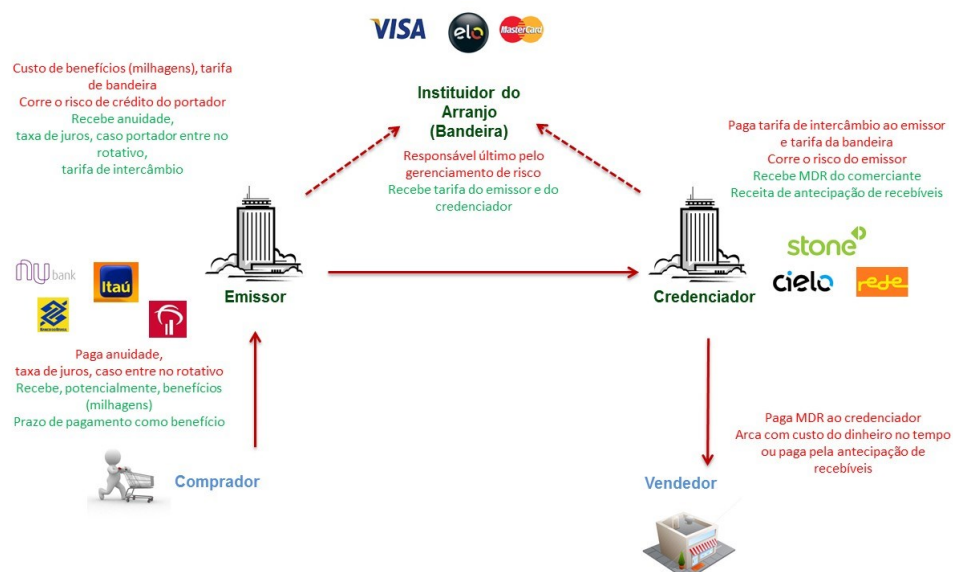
VISA elo MasterCard

Custo de benefícios (milhagens), tarifa de bandeira
Corre o risco de crédito do portador
Recebe anuidade, taxa de juros, caso portador entre no rotativo, tarifa de intercâmbio

Instituidor do Arranjo (Bandeira)
Responsável último pelo gerenciamento de risco
Recebe tarifa do emissor e do credenciador

Paga tarifa de intercâmbio ao emissor e tarifa da bandeira
Corre o risco do emissor
Recebe MDR do comerciante
Receita de antecipação de recebíveis

nu bank Itaú

Emissor

stone cielo rede

Credenciador

Paga anuidade, taxa de juros, caso entre no rotativo
Recebe, potencialmente, benefícios (milhagens)
Prazo de pagamento como benefício

Paga MDR ao credenciador
Arca com custo do dinheiro no tempo ou paga pela antecipação de recebíveis

Comprador

Vendedor